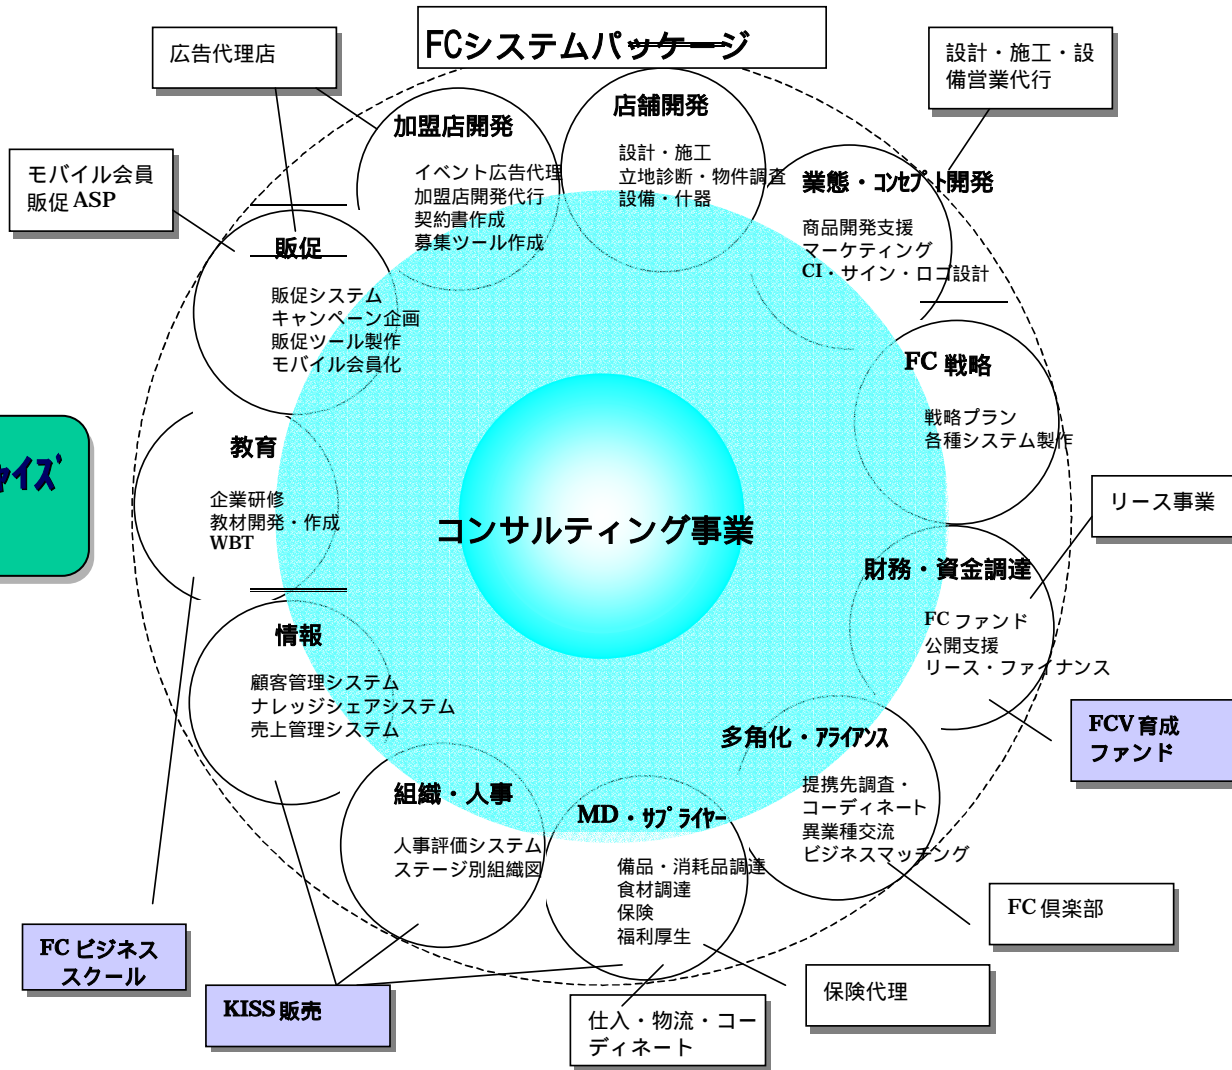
FCシステムパッケージ

広告代理店

設計・施工・設備営業代行

モバイル会員販促ASP

ャイズ

加盟店開発

イベント広告代理
加盟店開発代行
契約書作成
募集ツール作成

店舗開発

設計・施工
立地診断・物件調査
設備・什器

業態・コンセプト開発

商品開発支援
マーケティング
CI・サイン・ロゴ設計

販促

販促システム
キャンペーン企画
販促ツール製作
モバイル会員化

FC 戦略

戦略プラン
各種システム製作

教育

企業研修
教材開発・作成
WBT

コンサルティング事業

リース事業

財務・資金調達

FC ファンド
公開支援
リース・ファイナンス

FCV 育成ファンド

情報

顧客管理システム
ナレッジシェアシステム
売上管理システム

多角化・アライアンス

提携先調査・コーディネート
異業種交流
ビジネスマッチング

組織・人事

人事評価システム
ステージ別組織図

MD・サプライヤー

備品・消耗品調達
食材調達
保険
福利厚生

FC 倶楽部

FC ビジネススクール

KISS 販売

保険代理

仕入・物流・コーディネート